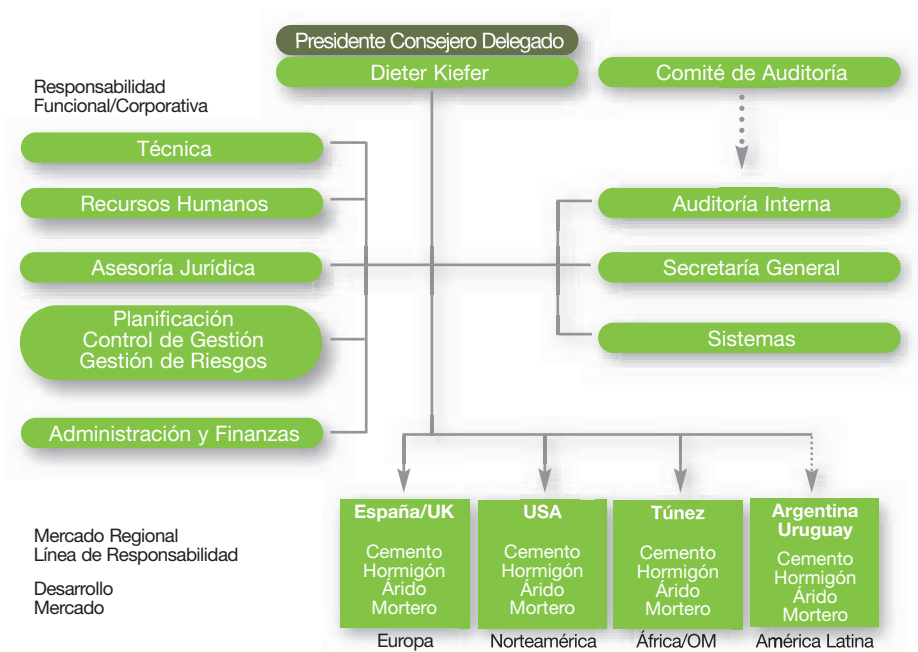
Presidente Consejero Delegado

Dieter Kiefer

Comité de Auditoría

Responsabilidad Funcional/Corporativa

Técnica

Recursos Humanos

Asesoría Jurídica

Planificación
Control de Gestión
Gestión de Riesgos

Administración y Finanzas

Auditoría Interna

Secretaría General

Sistemas

Mercado Regional
Línea de Responsabilidad

Desarrollo
Mercado

España/UK
Cemento
Hormigón
Árido
Mortero

Europa

USA
Cemento
Hormigón
Árido
Mortero

Norteamérica

Túnez
Cemento
Hormigón
Árido
Mortero

África/OM

Argentina
Uruguay
Cemento
Hormigón
Árido
Mortero

América Latina